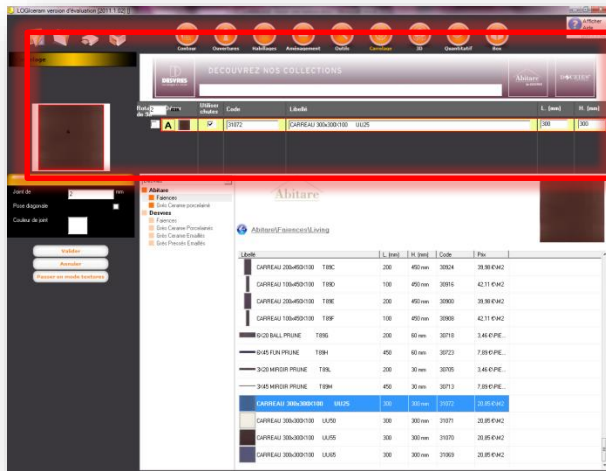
LOGIcarrem version d'évaluation [2011.1.02]

Afficher Aide

Couleur Ouvertures Habillages Aménagement Outils Carrelage 3D Quantitatif Vue

Collage

DESVRES

DÉCOUVREZ NOS COLLECTIONS

Abitare

Utiliser chutes Code Libellé L. (mm) H. (mm)

A 31072 CARREAU 300x300/100 UU25 300 300

Joint de mm

Pose diagonale

Couleur de joint

Valider

Annuler

Passer en mode textures

Abitare
Faïences
Grès Cerame porcelaine
Desvres
Faïences
Grès Cerame Porcelaine
Grès Cerame Emaillés
Grès Pressés Emaillés

Abitare

Abitare\Faïences\Living

| Libellé | L (mm) | H (mm) | Code | Prix |
|---|---|---|---|---|
| CARREAU 200x450/100 T89C | 200 | 450 mm | 30924 | 39,98 €/M2 |
| CARREAU 100x450/100 T89D | 100 | 450 mm | 30916 | 42,11 €/M2 |
| CARREAU 200x450/100 T89E | 200 | 450 mm | 30900 | 39,98 €/M2 |
| CARREAU 100x450/100 T89F | 100 | 450 mm | 30908 | 42,11 €/M2 |
| 6/20 BALL PRUNE T89G | 200 | 60 mm | 30718 | 3,46 €/PIE... |
| 6/45 FUN PRUNE T89H | 450 | 60 mm | 30723 | 7,69 €/PIE... |
| 3/20 MIRDIR PRUNE T89L | 200 | 30 mm | 30705 | 3,46 €/PIE... |
| 3/45 MIRDIR PRUNE T89M | 450 | 30 mm | 30713 | 7,69 €/PIE... |
| CARREAU 300x300/100 UU25 | 300 | 300 mm | 31072 | 20,85 €/M2 |
| CARREAU 300x300/100 UU50 | 300 | 300 mm | 31071 | 20,85 €/M2 |
| CARREAU 300x300/100 UU55 | 300 | 300 mm | 31070 | 20,85 €/M2 |
| CARREAU 300x300/100 UU65 | 300 | 300 mm | 31069 | 20,85 €/M2 |